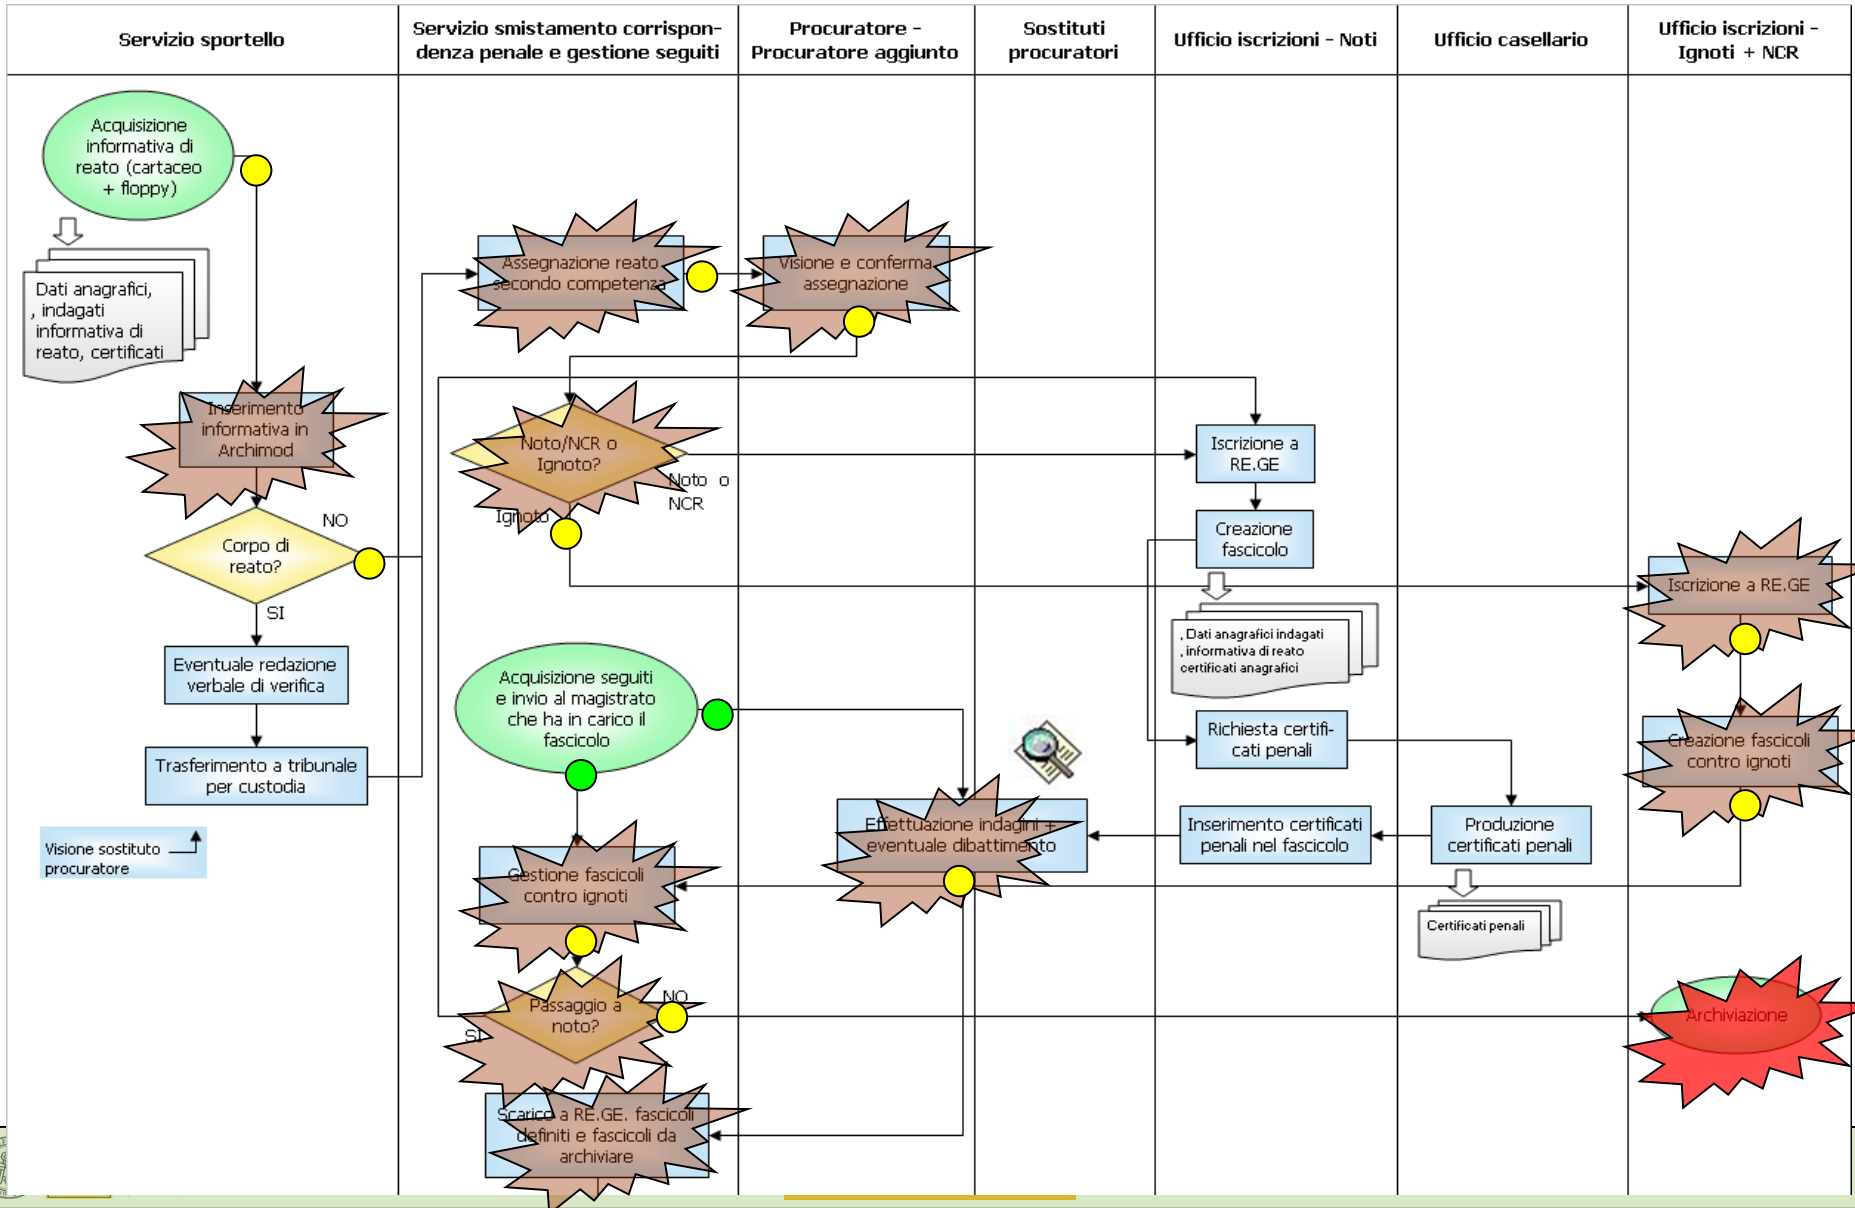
| Servizio sportello | Servizio smistamento corrispondenza penale e gestione seguiti | Procuratore - Procuratore aggiunto | Sostituti procuratori | Ufficio iscrizioni - Noti | Ufficio casellario | Ufficio iscrizioni - Ignoti + NCR |
|---|---|---|---|---|---|---|

Acquisizione informativa di reato (cartaceo + floppy)

Dati anagrafici, , indagati informativa di reato, certificati

Inserimento informativa in Archimod

Corpo di reato?

NO

SI

Eventuale redazione verbale di verifica

Trasferimento a tribunale per custodia

Visione sostituto procuratore

Assegnazione reato secondo competenza

Visione e conferma assegnazione

Noto/NCR o Ignoto?

Noto o NCR

Ignoto

Iscrizione a RE.GE

Creazione fascicolo

, Dati anagrafici indagati , informativa di reato certificati anagrafici

Iscrizione a RE.GE

Acquisizione seguiti e invio al magistrato che ha in carico il fascicolo

Richiesta certificati penali

Creazione fascicoli contro ignoti

Effettuazione indagini + eventuale dibattimento

Inserimento certificati penali nel fascicolo

Produzione certificati penali

Certificati penali

Gestione fascicoli contro ignoti

Passaggio a noto?

NO

SI

Archiviazione

Scarico a RE.GE. fascicoli definiti e fascicoli da archiviare